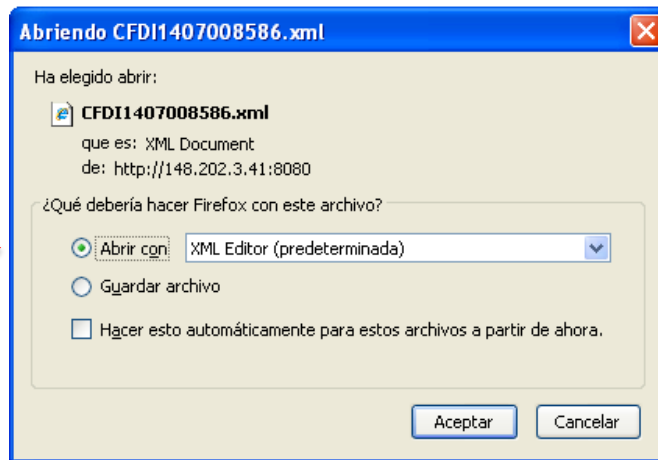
Abriendo CFDI1407008586.xml

Ha elegido abrir:

CFDI1407008586.xml

que es: XML Document

de: http://148.202.3.41:8080

¿Qué debería hacer Firefox con este archivo?

Abrir con XML Editor (predeterminada)

Guardar archivo

Hacer esto automáticamente para estos archivos a partir de ahora.

Aceptar Cancelar